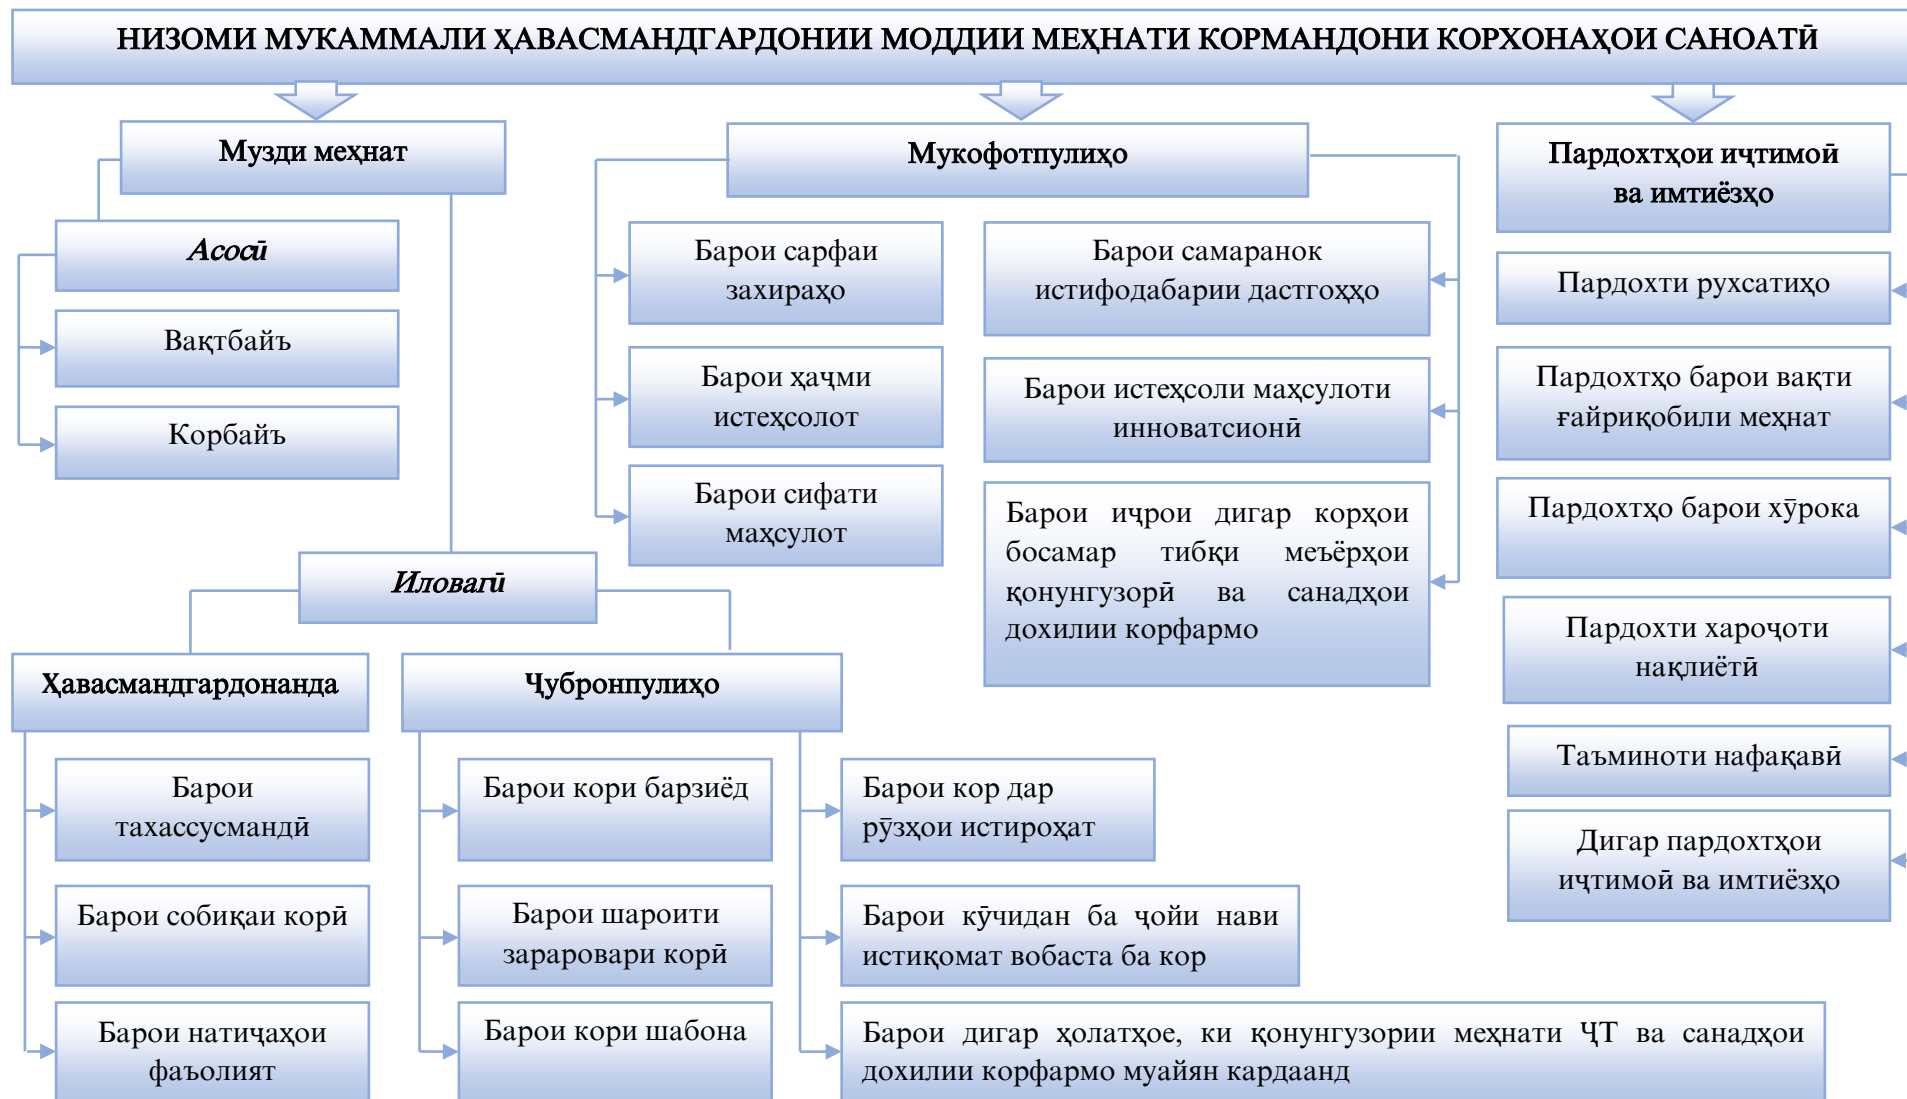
НИЗОМИ МУКАММАЛИ ҲАВАСМАНДГАРДОНИИ МОДДИИ МЕҲНАТИ КОРМАНДОНИ КОРХОНАҲОИ САНОАТӢ

Музди меҳнат

Асосӣ

Вақтбайъ

Корбайъ

Иловагӣ

Ҳавасмандгардонанда

Барои тахассусмандӣ

Барои собиқаи корӣ

Барои натиҷаҳои фаъолият

Ҷубронпулиҳо

Барои кори барзиёд

Барои шароити зараровари корӣ

Барои кори шабона

Барои кор дар рӯзҳои истироҳат

Барои кӯчидан ба ҷойи нави истиқомат вобаста ба кор

Барои дигар ҳолатҳое, ки қонунгузории меҳнати ҶТ ва санадҳои дохилии корфармо муайян кардаанд

Мукофотпулиҳо

Барои сарфаи захираҳо

Барои ҳаҷми истеҳсолот

Барои сифати маҳсулот

Барои самаранок истифодабарии дастгоҳҳо

Барои истеҳсоли маҳсулоти инноватсионӣ

Барои иҷрои дигар корҳои босамар тибқи меъёрҳои қонунгузорӣ ва санадҳои дохилии корфармо

Пардохтҳои иҷтимоӣ ва имтиёзҳо

Пардохти рухсатиҳо

Пардохтҳо барои вақти ғайриқобили меҳнат

Пардохтҳо барои хӯрока

Пардохти хароҷоти нақлиётӣ

Таъминоти нафақавӣ

Дигар пардохтҳои иҷтимоӣ ва имтиёзҳо